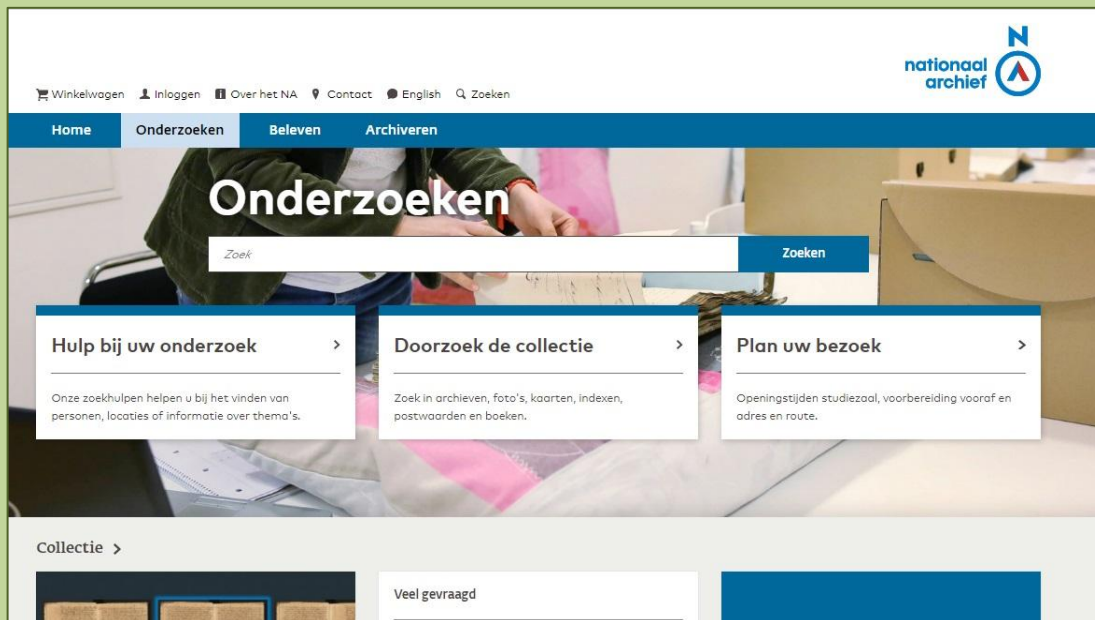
Winkelwagen Inloggen Over het NA Contact English Zoeken

N
nationaal archief

Home Onderzoeken Beleven Archiveren

Onderzoeken

Zoek

Zoeken

Hulp bij uw onderzoek >

Onze zoekhulpen helpen u bij het vinden van personen, locaties of informatie over thema's.

Doorzoek de collectie >

Zoek in archieven, foto's, kaarten, indexen, postwaarden en boeken.

Plan uw bezoek >

Openingstijden studiezaal, voorbereiding vooraf en adres en route.

Collectie >

Veel gevraagd